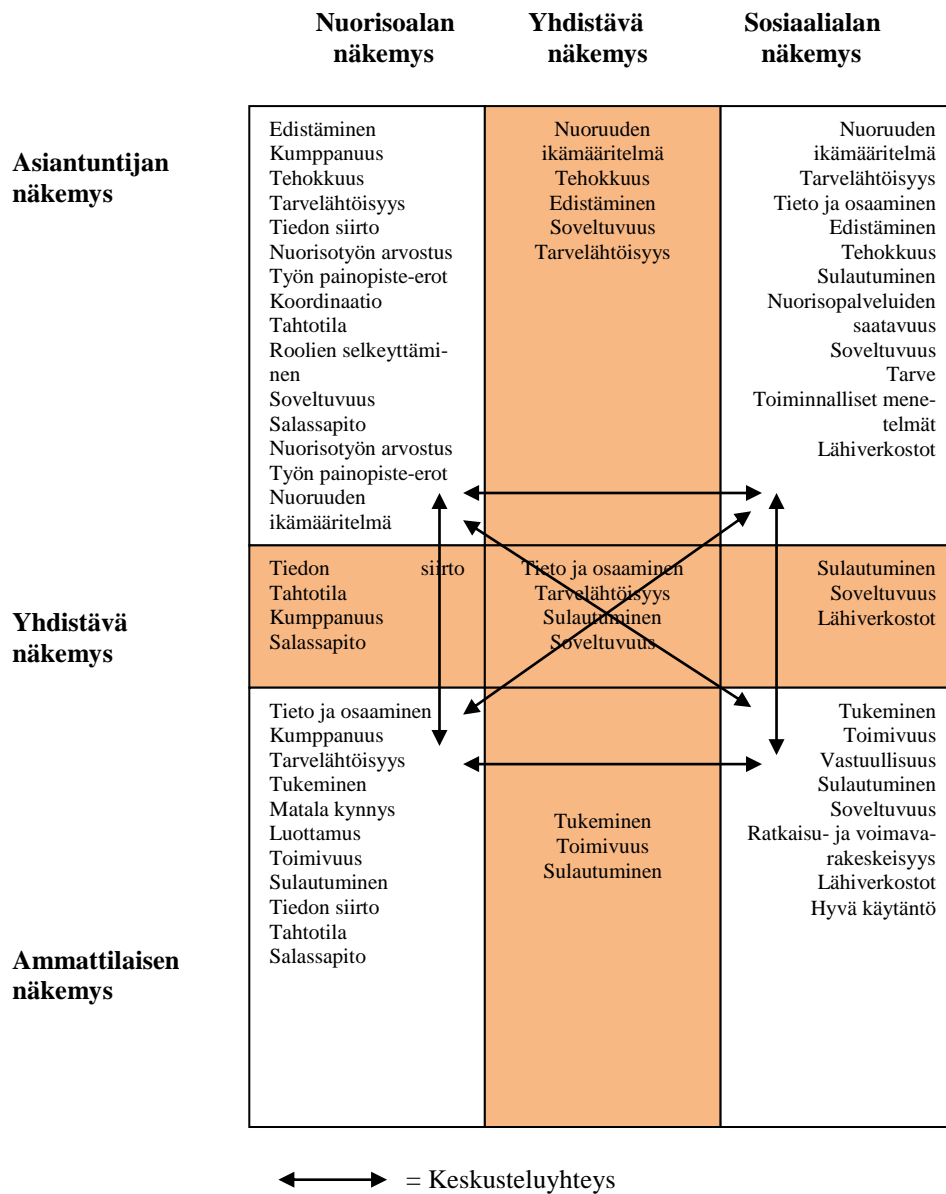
| | Nuorisoalan näkemys | Yhdistävä näkemys | Sosiaalialan näkemys |
|---|---|---|---|
| Asiantuntijan näkemys | Edistäminen Kumppanuus Tehokkuus Tarvelähtöisyys Tiedon siirto Nuorisotyön arvostus Työn painopiste-erot Koordinaatio Tahtotila Roolien selkeyttäminen Soveltuvuus Salassapito Nuorisotyön arvostus Työn painopiste-erot Nuoruuden ikämääritelmä | Nuoruuden ikämääritelmä Tehokkuus Edistäminen Soveltuvuus Tarvelähtöisyys | Nuoruuden ikämääritelmä Tarvelähtöisyys Tieto ja osaaminen Edistäminen Tehokkuus Sulautuminen Nuorisopalveluiden saatavuus Soveltuvuus Tarve Toiminnalliset menetelmät Lähiverkostot |
| Yhdistävä näkemys | Tiedon siirto Tahtotila Kumppanuus Salassapito | Tieto ja osaaminen Tarvelähtöisyys Sulautuminen Soveltuvuus | Sulautuminen Soveltuvuus Lähiverkostot |
| Ammattilaisen näkemys | Tieto ja osaaminen Kumppanuus Tarvelähtöisyys Tukeminen Matala kynnys Luottamus Toimivuus Sulautuminen Tiedon siirto Tahtotila Salassapito | Tukeminen Toimivuus Sulautuminen | Tukeminen Toimivuus Vastuullisuus Sulautuminen Soveltuvuus Ratkaisu- ja voimavarakeskeisyys Lähiverkostot Hyvä käytäntö |

= Keskusteluyhteys